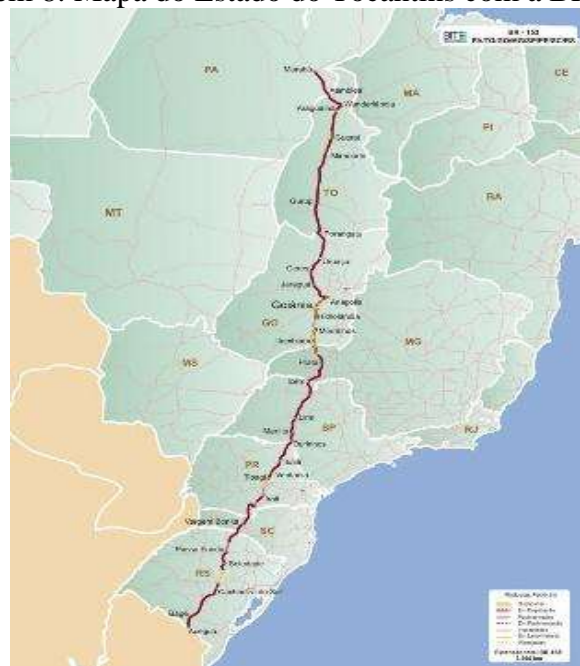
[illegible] 8: Mapa do Estado do Tocantins com a B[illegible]

BR - 153
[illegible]

PA
MA
CE
PI
BA
MT
TO
GO
MG
MS
SP
RJ
PR
SC
RS

Marabá
Araguaína
Wanderlândia
Guaraí
Gurupi
Porangatu
Uruaçu
Ceres
Anápolis
Goiânia
Itumbiara
Itaju
Marília
Ourinhos
Irati
Vargem Bonita
Passo Fundo
Erechim
Bagé
Aceguá

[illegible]
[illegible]